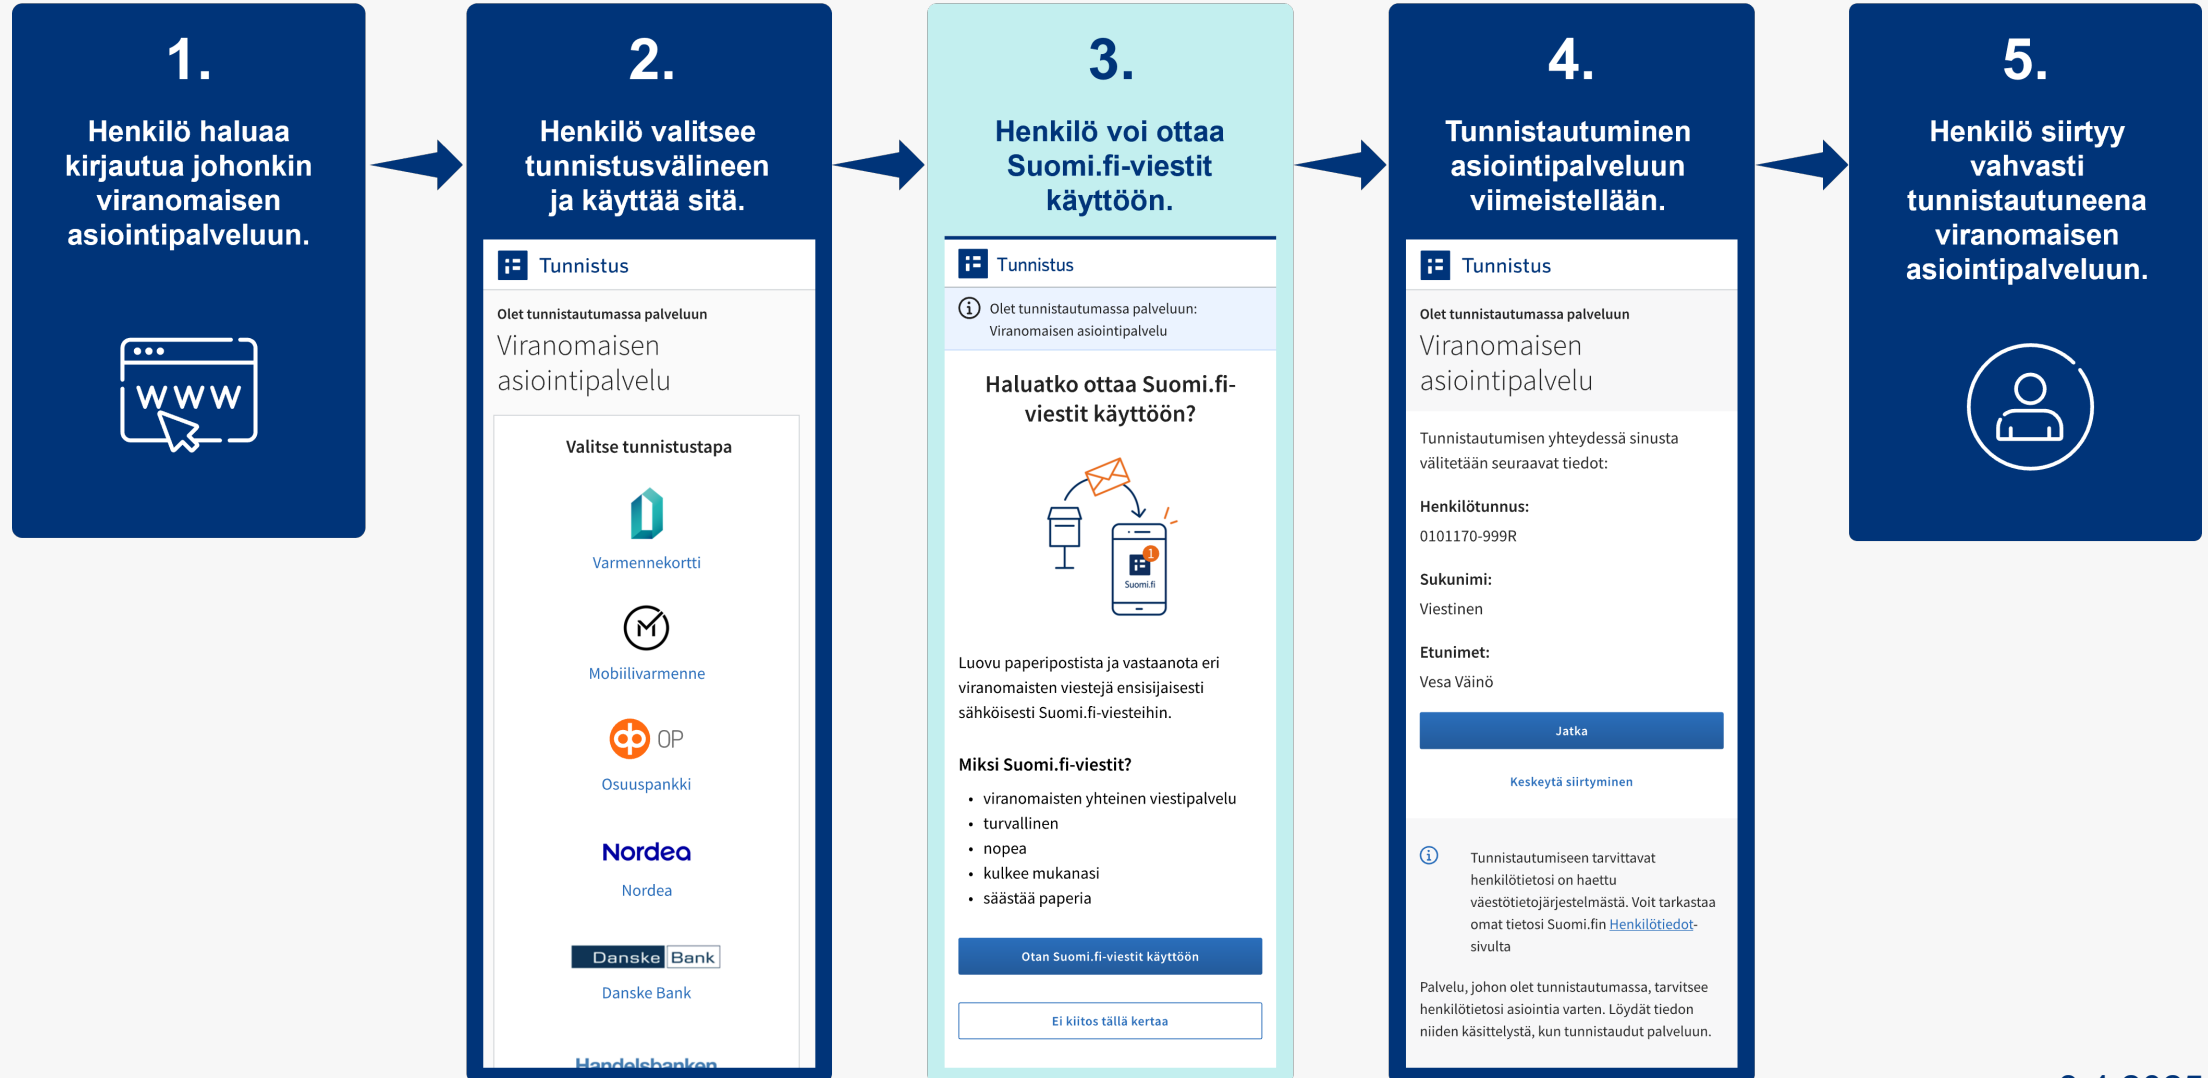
1.

Henkilö haluaa kirjautua johonkin viranomaisen asiointipalveluun.

WWW

2.

Henkilö valitsee tunnistusvälineen ja käyttää sitä.

Tunnistus

Olet tunnistautumassa palveluun

Viranomaisen asiointipalvelu

Valitse tunnistustapa

Varmennekortti

Mobiilivarmenne

OP

Osuuspankki

Nordea

Nordea

Danske Bank

Danske Bank

Handelsbanken

3.

Henkilö voi ottaa Suomi.fi-viestit käyttöön.

Tunnistus

Olet tunnistautumassa palveluun: Viranomaisen asiointipalvelu

Haluatko ottaa Suomi.fi-viestit käyttöön?

1

Suomi.fi

Luovu paperipostista ja vastaanota eri viranomaisten viestejä ensisijaisesti sähköisesti Suomi.fi-viesteihin.

Miksi Suomi.fi-viestit?

- viranomaisten yhteinen viestipalvelu
- turvallinen
- nopea
- kulkee mukanasi
- säästää paperia

Otan Suomi.fi-viestit käyttöön

Ei kiitos tällä kertaa

4.

Tunnistautuminen asiointipalveluun viimeistellään.

Tunnistus

Olet tunnistautumassa palveluun

Viranomaisen asiointipalvelu

Tunnistautumisen yhteydessä sinusta välitetään seuraavat tiedot:

Henkilötunnus:

0101170-999R

Sukunimi:

Viestinen

Etunimet:

Vesa Väinö

Jatka

Keskeytä siirtyminen

Tunnistautumiseen tarvittavat henkilötietosi on haettu väestötietojärjestelmästä. Voit tarkastaa omat tietosi Suomi.fin Henkilötiedot-sivulta

Palvelu, johon olet tunnistautumassa, tarvitsee henkilötietosi asiointia varten. Löydät tiedon niiden käsittelystä, kun tunnistaudut palveluun.

5.

Henkilö siirtyy vahvasti tunnistautuneena viranomaisen asiointipalveluun.

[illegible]